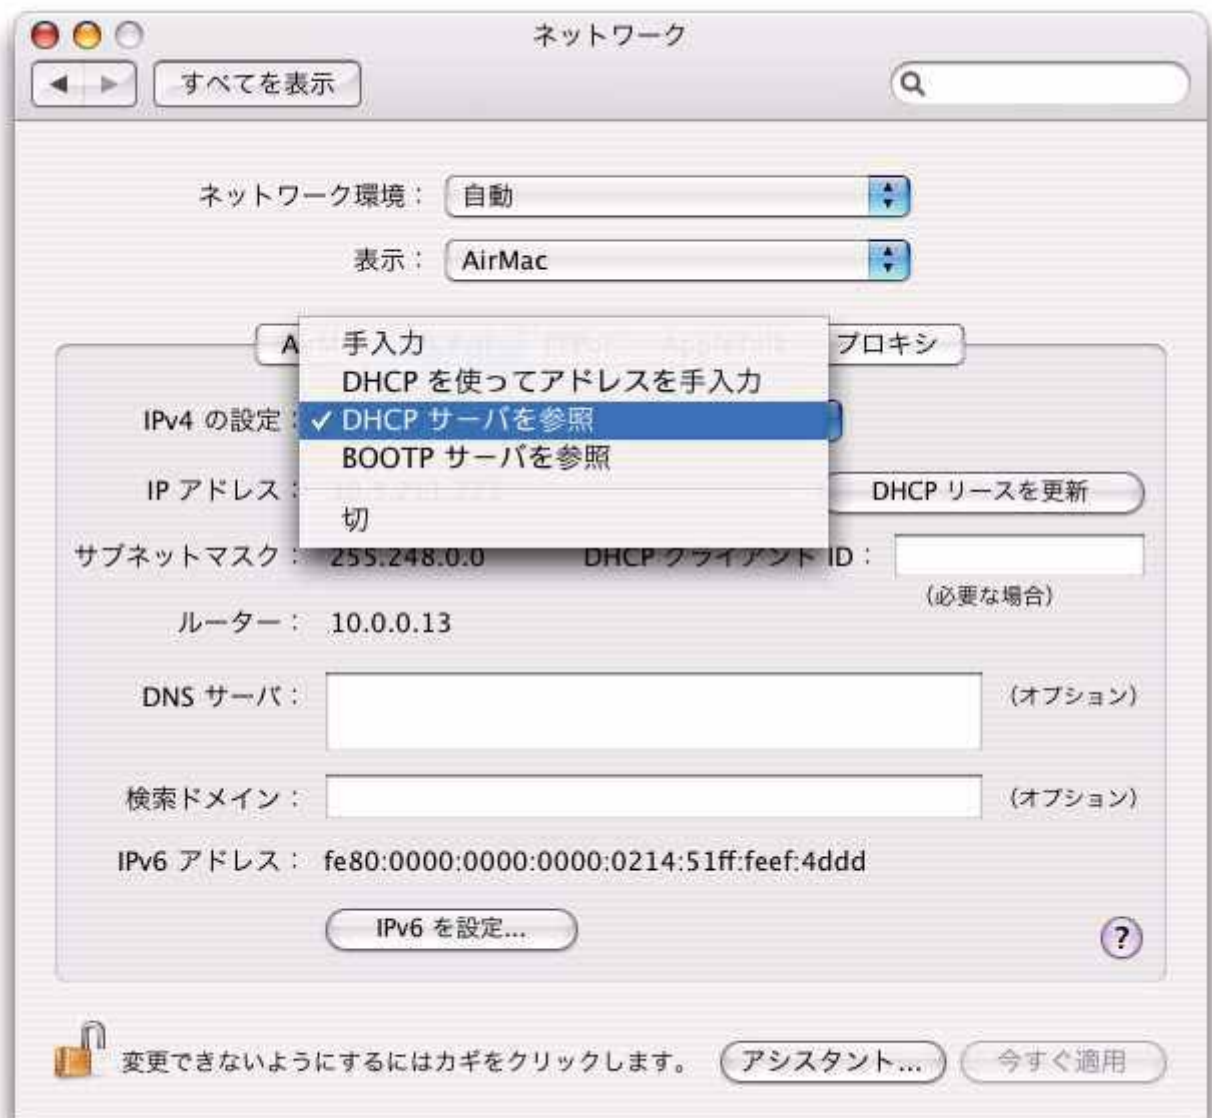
ネットワーク

すべてを表示

ネットワーク環境： 自動

表示： AirMac

A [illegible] プロキシ

手入力
DHCP を使ってアドレスを手入力
✓ DHCP サーバを参照
BOOTP サーバを参照
切

IPv4 の設定：

IP アドレス： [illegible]

DHCP リースを更新

サブネットマスク： 255.248.0.0 DHCP クライアント ID：

（必要な場合）

ルーター： 10.0.0.13

DNS サーバ： （オプション）

検索ドメイン： （オプション）

IPv6 アドレス： fe80:0000:0000:0000:0214:51ff:feef:4ddd

IPv6 を設定...

?

変更できないようにするにはカギをクリックします。 アシスタント... 今すぐ適用